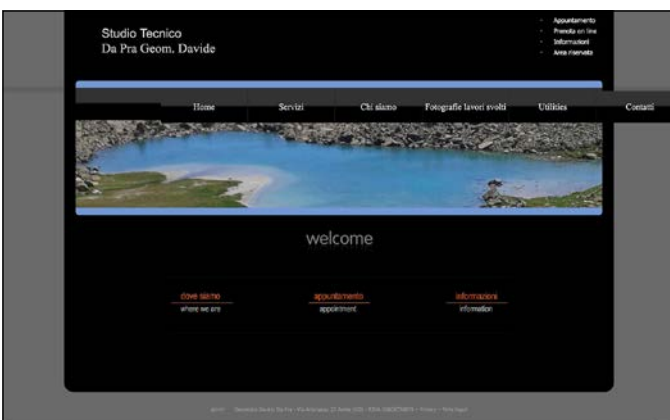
Studio Tecnico
Da Pra Geom. Davide

Appuntamento
Prenota on line
Informazioni
Area riservata

Home
Servizi
Chi siamo
Fotografie lavori svolti
Utilities
Contatti

welcome

dove siamo
where we are

appuntamento
appointment

informazioni
information

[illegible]